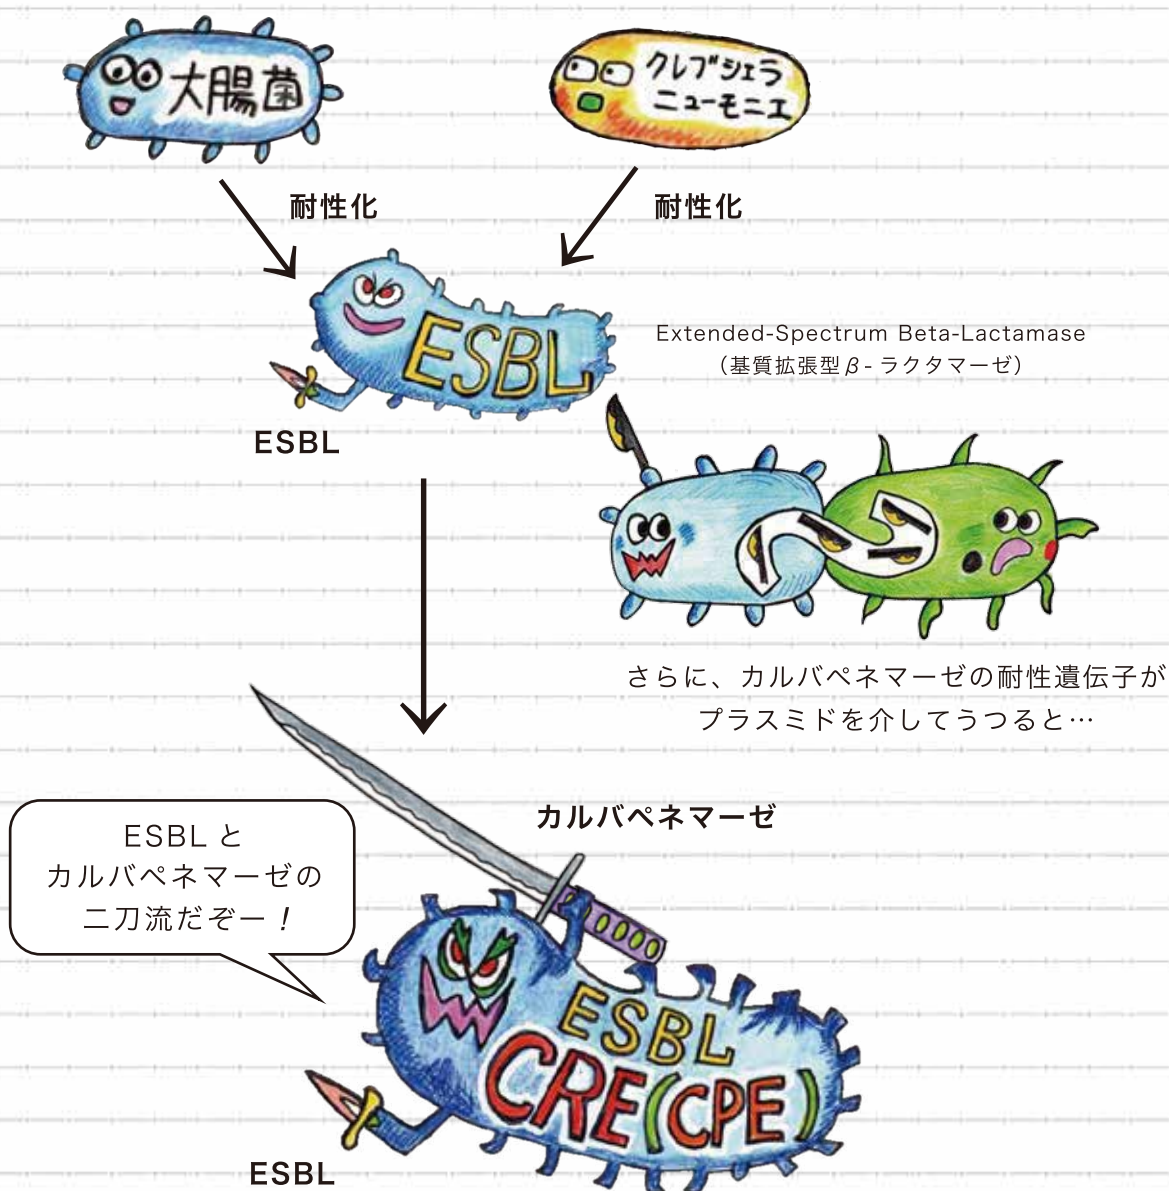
大腸菌

クレブシェラ ニューモニエ

耐性化

耐性化

ESBL

Extended-Spectrum Beta-Lactamase
（基質拡張型$\beta$-ラクタマーゼ）

ESBL

さらに、カルバペネマーゼの耐性遺伝子がプラスミドを介してうつると…

カルバペネマーゼ

ESBLと
カルバペネマーゼの
二刀流だぞー！

ESBL
CRE(CPE)

ESBL